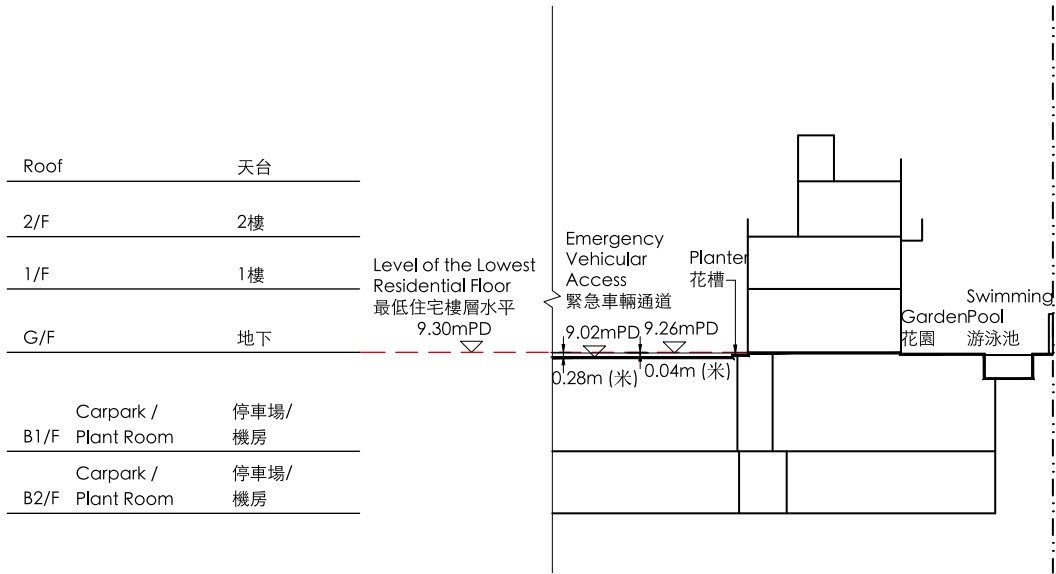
Roof 天台

2/F 2樓

1/F 1樓

G/F 地下

B1/F Carpark / Plant Room 停車場/ 機房

B2/F Carpark / Plant Room 停車場/ 機房

Level of the Lowest Residential Floor
最低住宅樓層水平
9.30mPD

Emergency Vehicular Access
緊急車輛通道

Planter
花槽

9.02mPD
9.26mPD

0.28m (米)
0.04m (米)

Garden
花園

Swimming Pool
游泳池